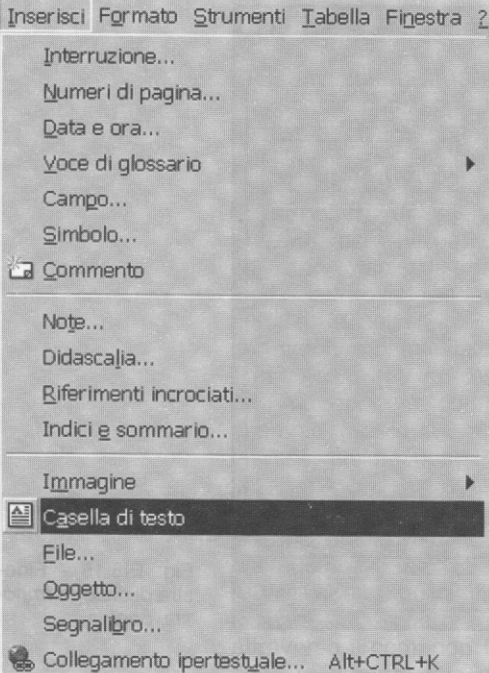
Inserisci Formato Strumenti Tabella Finestra ?

Interruzione...
Numeri di pagina...
Data e ora...
Voce di glossario
Campo...
Simbolo...
Commento

Note...
Didascalia...
Riferimenti incrociati...
Indici e sommario...

Immagine
Casella di testo
File...
Oggetto...
Segnalibro...
Collegamento ipertestuale... Alt+CTRL+K